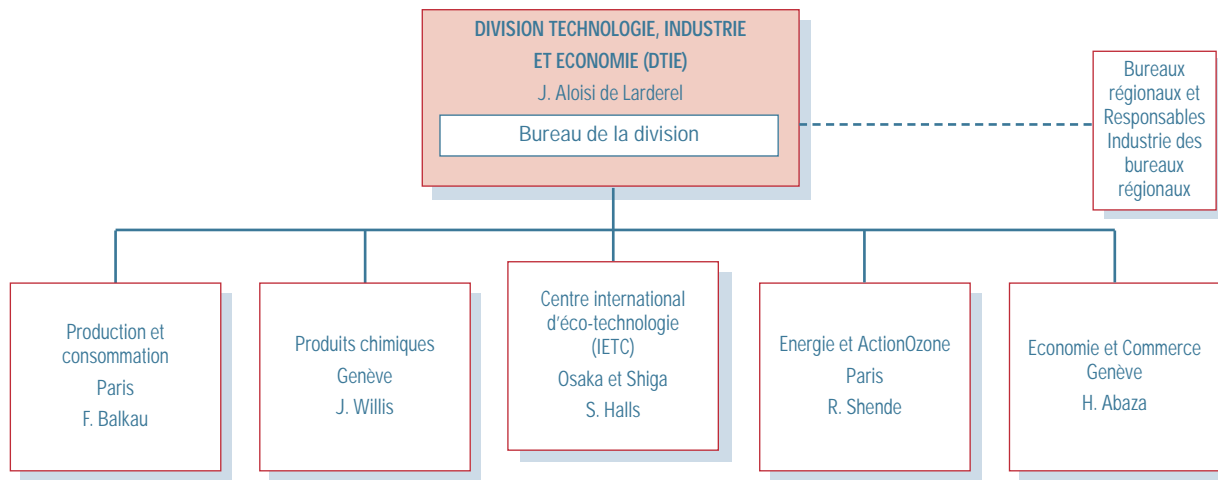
DIVISION TECHNOLOGIE, INDUSTRIE ET ECONOMIE (DTIE)
J. Aloisi de Larderel

Bureau de la division

Bureaux régionaux et Responsables Industrie des bureaux régionaux

Production et consommation
Paris
F. Balkau

Produits chimiques
Genève
J. Willis

Centre international d'éco-technologie (IETC)
Osaka et Shiga
S. Halls

Energie et ActionOzone
Paris
R. Shende

Economie et Commerce
Genève
H. Abaza